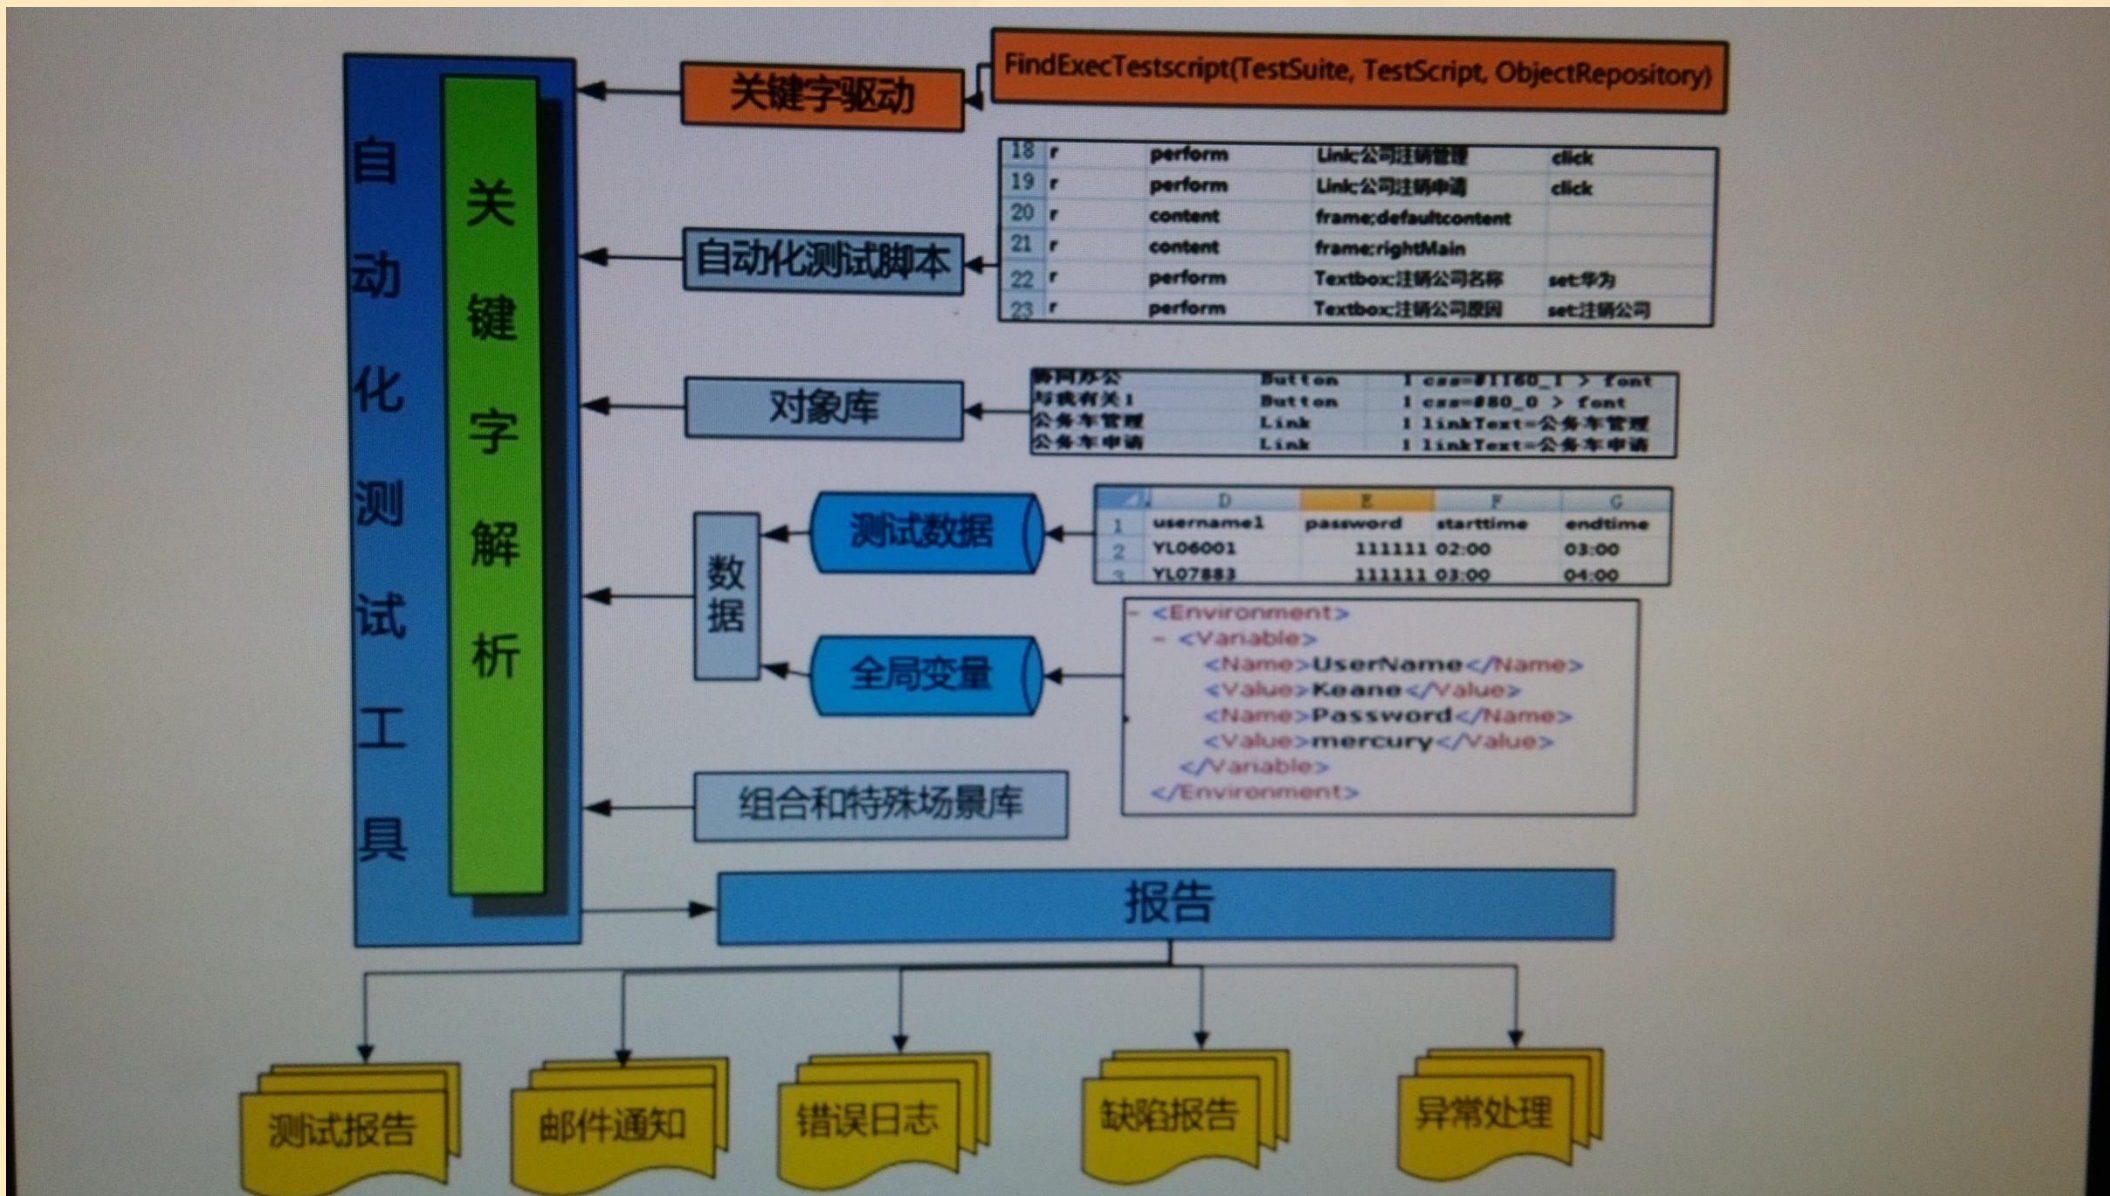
自动化测试工具

关键字解析

关键字驱动

FindExecTestscript(TestSuite, TestScript, ObjectRepository)

自动化测试脚本

| 18 | r | perform | Link:公司注销管理 | click |
|---|---|---|---|---|
| 19 | r | perform | Link:公司注销申请 | click |
| 20 | r | content | frame;defaultcontent | |
| 21 | r | content | frame;rightMain | |
| 22 | r | perform | Textbox:注销公司名称 | set:华为 |
| 23 | r | perform | Textbox:注销公司原因 | set:注销公司 |

对象库

| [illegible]办公 | Button | 1 css=#1160_1 > font |
|---|---|---|
| 与我有关 1 | Button | 1 css=#80_0 > font |
| 公务车管理 | Link | 1 linkText=公务车管理 |
| 公务车申请 | Link | 1 linkText=公务车申请 |

数据

测试数据

| | D | E | F | G |
|---|---|---|---|---|
| 1 | username1 | password | starttime | endtime |
| 2 | YL06001 | 111111 | 02:00 | 03:00 |
| 3 | YL07883 | 111111 | 03:00 | 04:00 |

全局变量

- <Environment>
- <Variable>
<Name>UserName</Name>
<Value>Keane</Value>
<Name>Password</Name>
<Value>mercury</Value>
</Variable>
</Environment>

组合和特殊场景库

报告

测试报告

邮件通知

错误日志

缺陷报告

异常处理